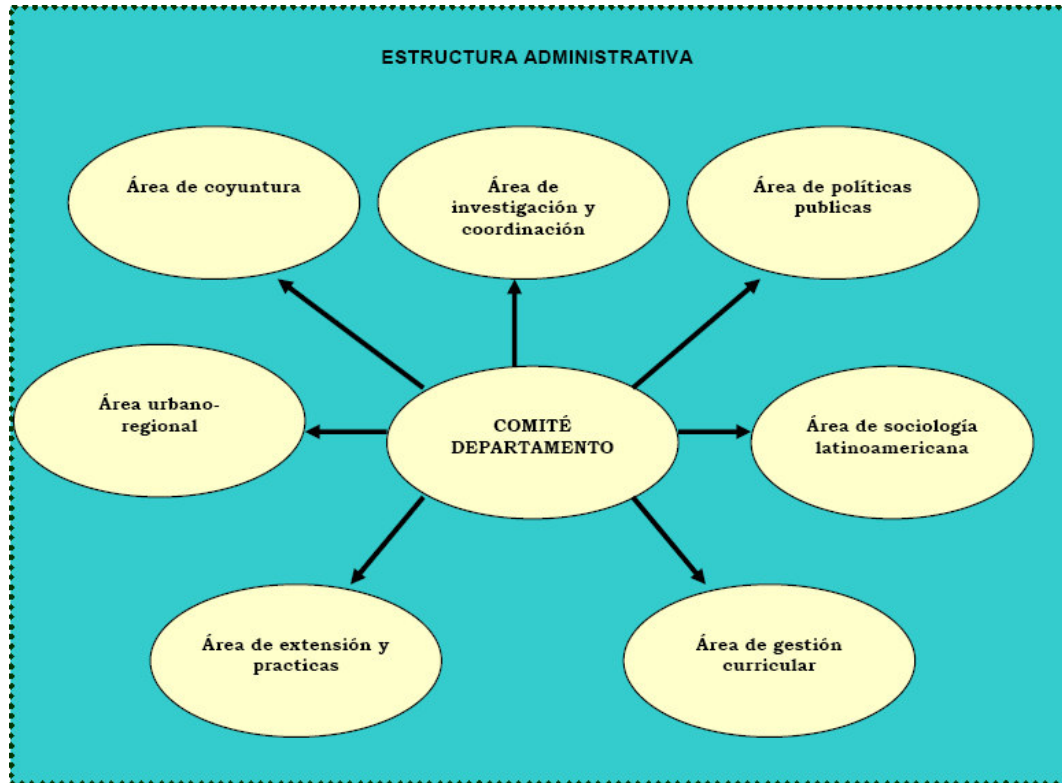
ESTRUCTURA ADMINISTRATIVA

Área de coyuntura

Área de investigación y coordinación

Área de políticas publicas

Área urbano-regional

COMITÉ DEPARTAMENTO

Área de sociología latinoamericana

Área de extensión y practicas

Área de gestión curricular